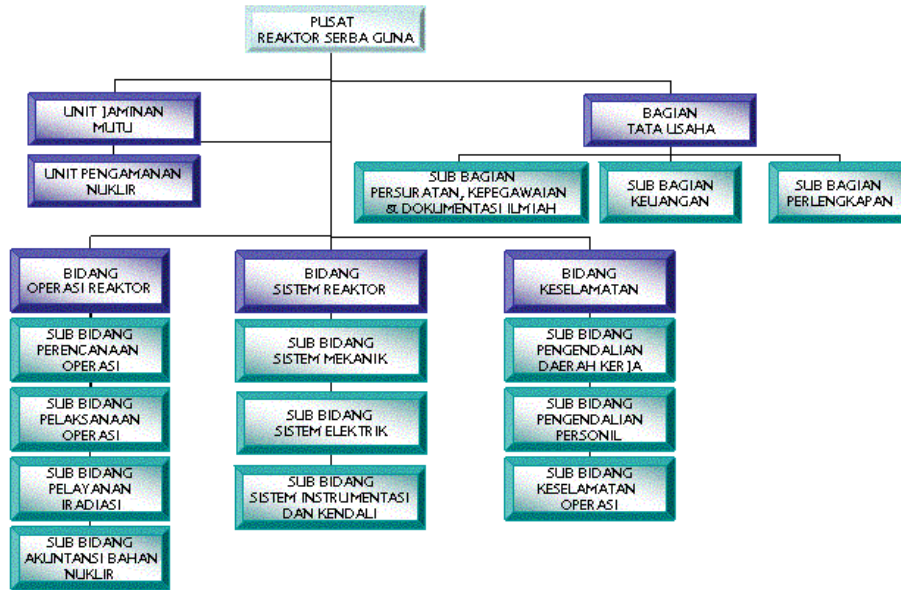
PUSAT
REAKTOR SERBA GUNA

UNIT JAMINAN
MUTU

UNIT PENGAMANAN
NUKLIR

BAGIAN
TATA USAHA

SUB BAGIAN
PERSURATAN, KEPEGAWAIAN
& DOKUMENTASI ILMIAH

SUB BAGIAN
KEUANGAN

SUB BAGIAN
PERLENGKAPAN

BIDANG
OPERASI REAKTOR

SUB BIDANG
PERENCANAAN
OPERASI

SUB BIDANG
PELAKSANAAN
OPERASI

SUB BIDANG
PELAYANAN
IRADIASI

SUB BIDANG
AKUNTANSI BAHAN
NUKLIR

BIDANG
SISTEM REAKTOR

SUB BIDANG
SISTEM MEKANIK

SUB BIDANG
SISTEM ELEKTRIK

SUB BIDANG
SISTEM INSTRUMENTASI
DAN KENDALI

BIDANG
KESELAMATAN

SUB BIDANG
PENGENDALIAN
DAERAH KERJA

SUB BIDANG
PENGENDALIAN
PERSONIL

SUB BIDANG
KESELAMATAN
OPERASI